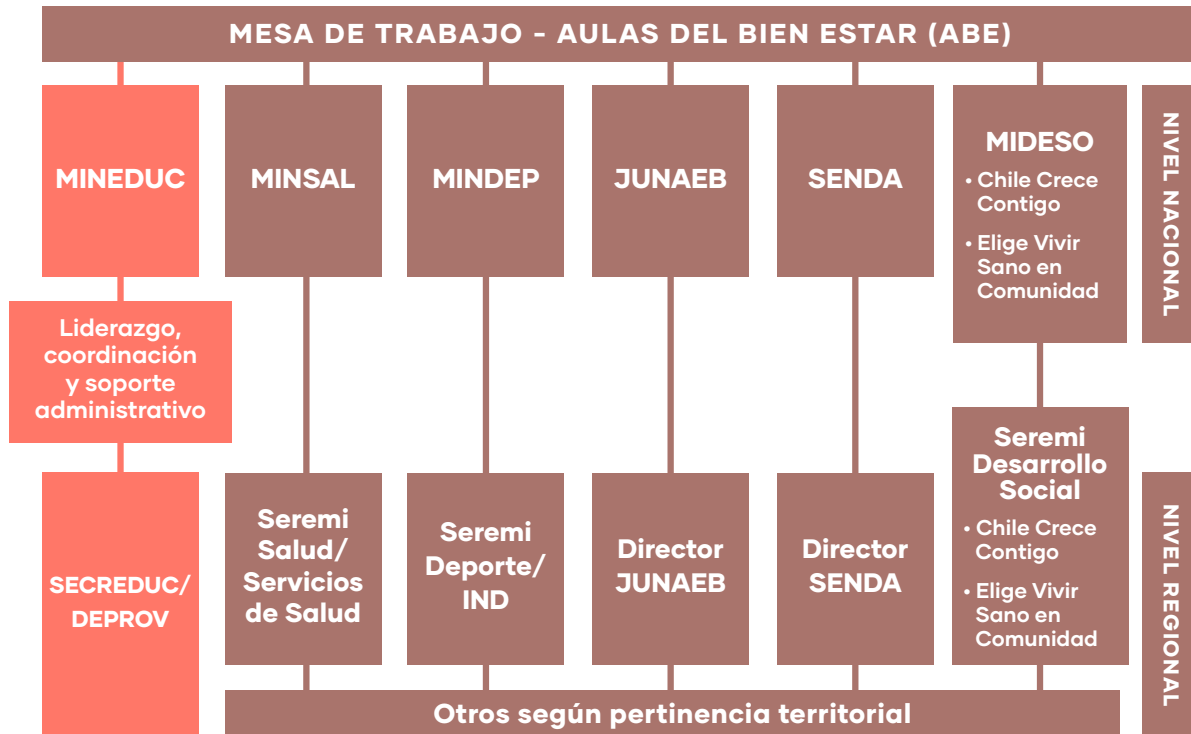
MESA DE TRABAJO - AULAS DEL BIEN ESTAR (ABE)

MINEDUC

MINSAL

MINDEP

JUNAEB

SENDA

MIDESO
• Chile Crece Contigo
• Elige Vivir Sano en Comunidad

NIVEL NACIONAL

Liderazgo, coordinación y soporte administrativo

Seremi Desarrollo Social
• Chile Crece Contigo
• Elige Vivir Sano en Comunidad

SECREDUC/ DEPROV

Seremi Salud/ Servicios de Salud

Seremi Deporte/ IND

Director JUNAEB

Director SENDA

NIVEL REGIONAL

Otros según pertinencia territorial